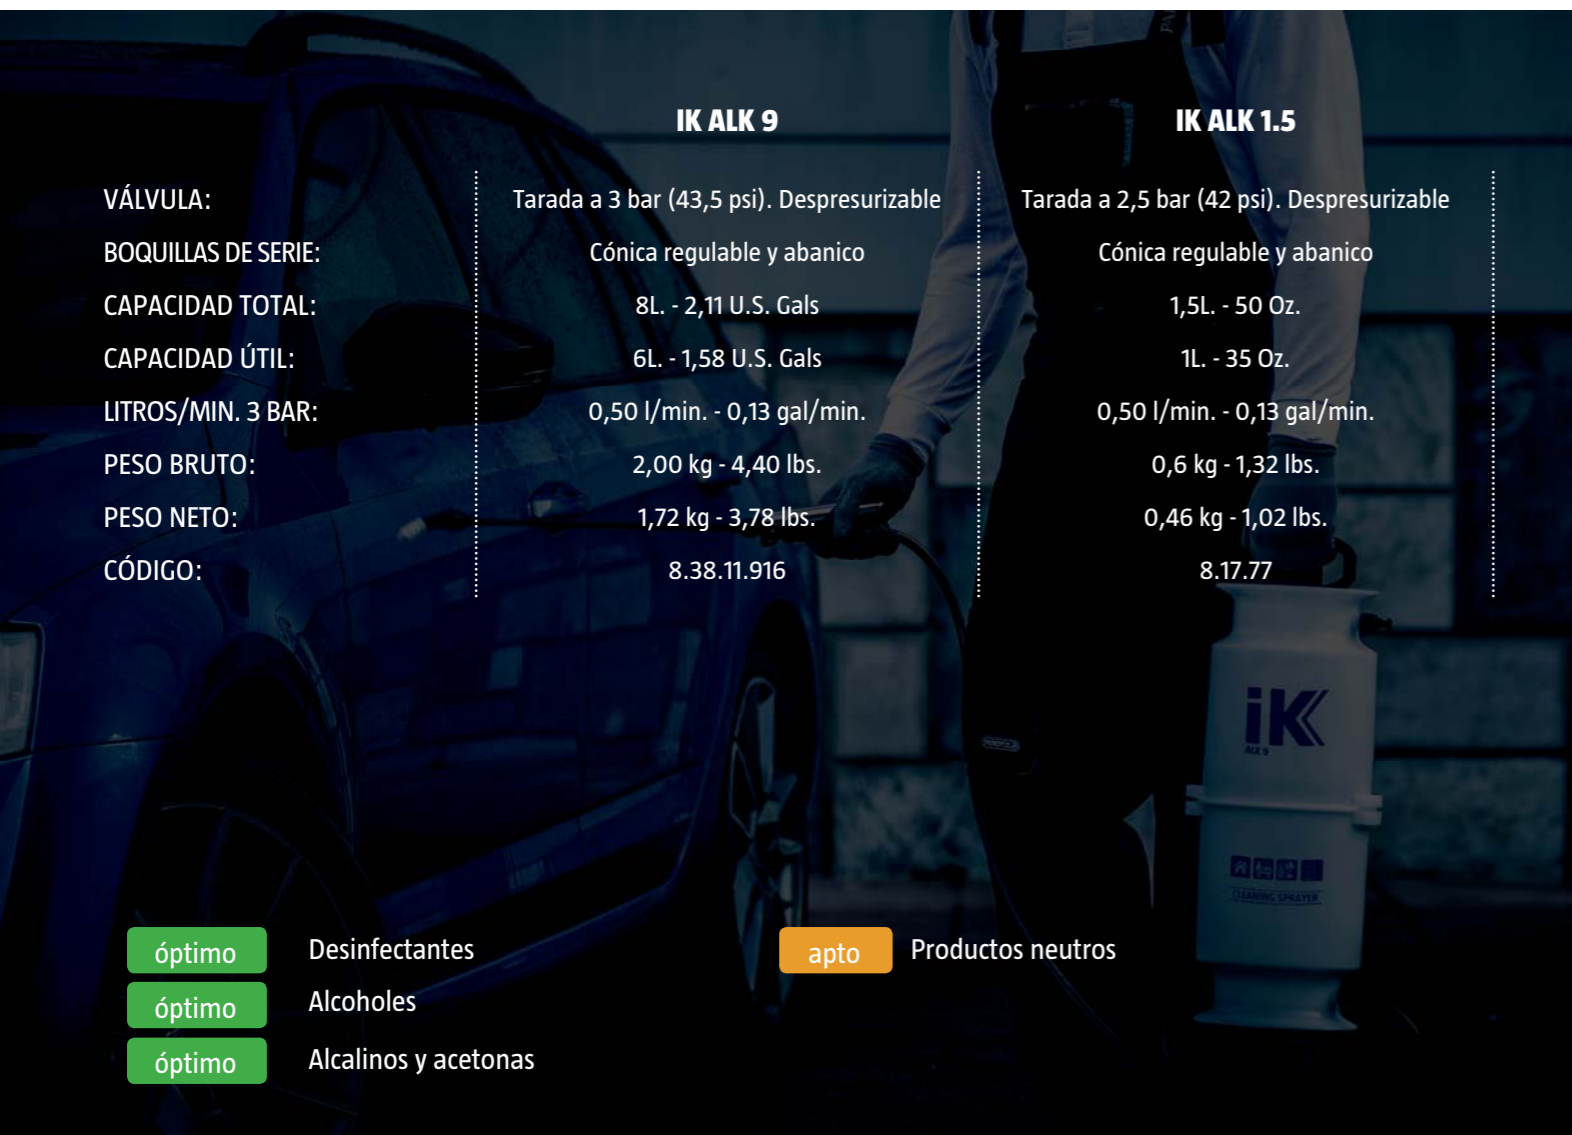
| | IK ALK 9 | IK ALK 1.5 |
|---|---|---|
| VÁLVULA: | Tarada a 3 bar (43,5 psi). Despresurizable | Tarada a 2,5 bar (42 psi). Despresurizable |
| BOQUILLAS DE SERIE: | Cónica regulable y abanico | Cónica regulable y abanico |
| CAPACIDAD TOTAL: | 8L. - 2,11 U.S. Gals | 1,5L. - 50 Oz. |
| CAPACIDAD ÚTIL: | 6L. - 1,58 U.S. Gals | 1L. - 35 Oz. |
| LITROS/MIN. 3 BAR: | 0,50 l/min. - 0,13 gal/min. | 0,50 l/min. - 0,13 gal/min. |
| PESO BRUTO: | 2,00 kg - 4,40 lbs. | 0,6 kg - 1,32 lbs. |
| PESO NETO: | 1,72 kg - 3,78 lbs. | 0,46 kg - 1,02 lbs. |
| CÓDIGO: | 8.38.11.916 | 8.17.77 |

iK
ALK 9
CLEANING SPRAYER

óptimo Desinfectantes
óptimo Alcoholes
óptimo Alcalinos y acetonas

apto Productos neutros